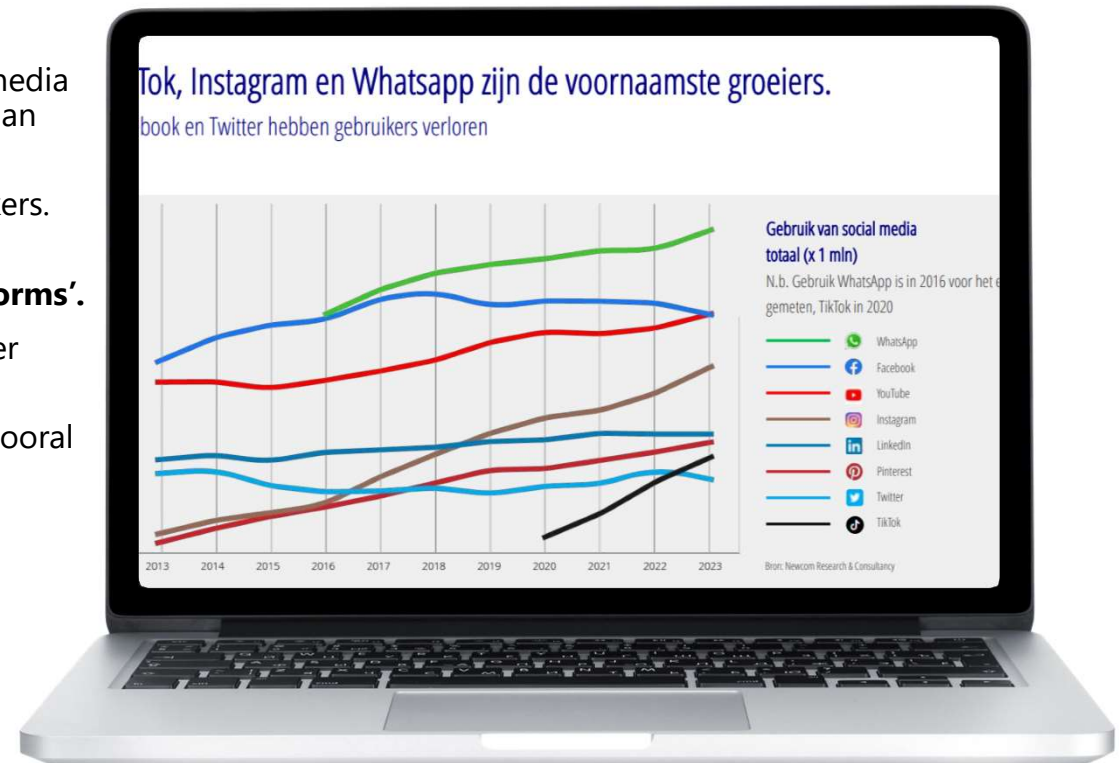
media
an

ers.

orms'.
er

ooral

Tok, Instagram en Whatsapp zijn de voornaamste groeiers.
book en Twitter hebben gebruikers verloren

Gebruik van social media totaal (x 1 mln)
N.b. Gebruik WhatsApp is in 2016 voor het e gemeten, TikTok in 2020

WhatsApp
Facebook
YouTube
Instagram
LinkedIn
Pinterest
Twitter
TikTok

2013 2014 2015 2016 2017 2018 2019 2020 2021 2022 2023

Bron: Newcom Research & Consultancy